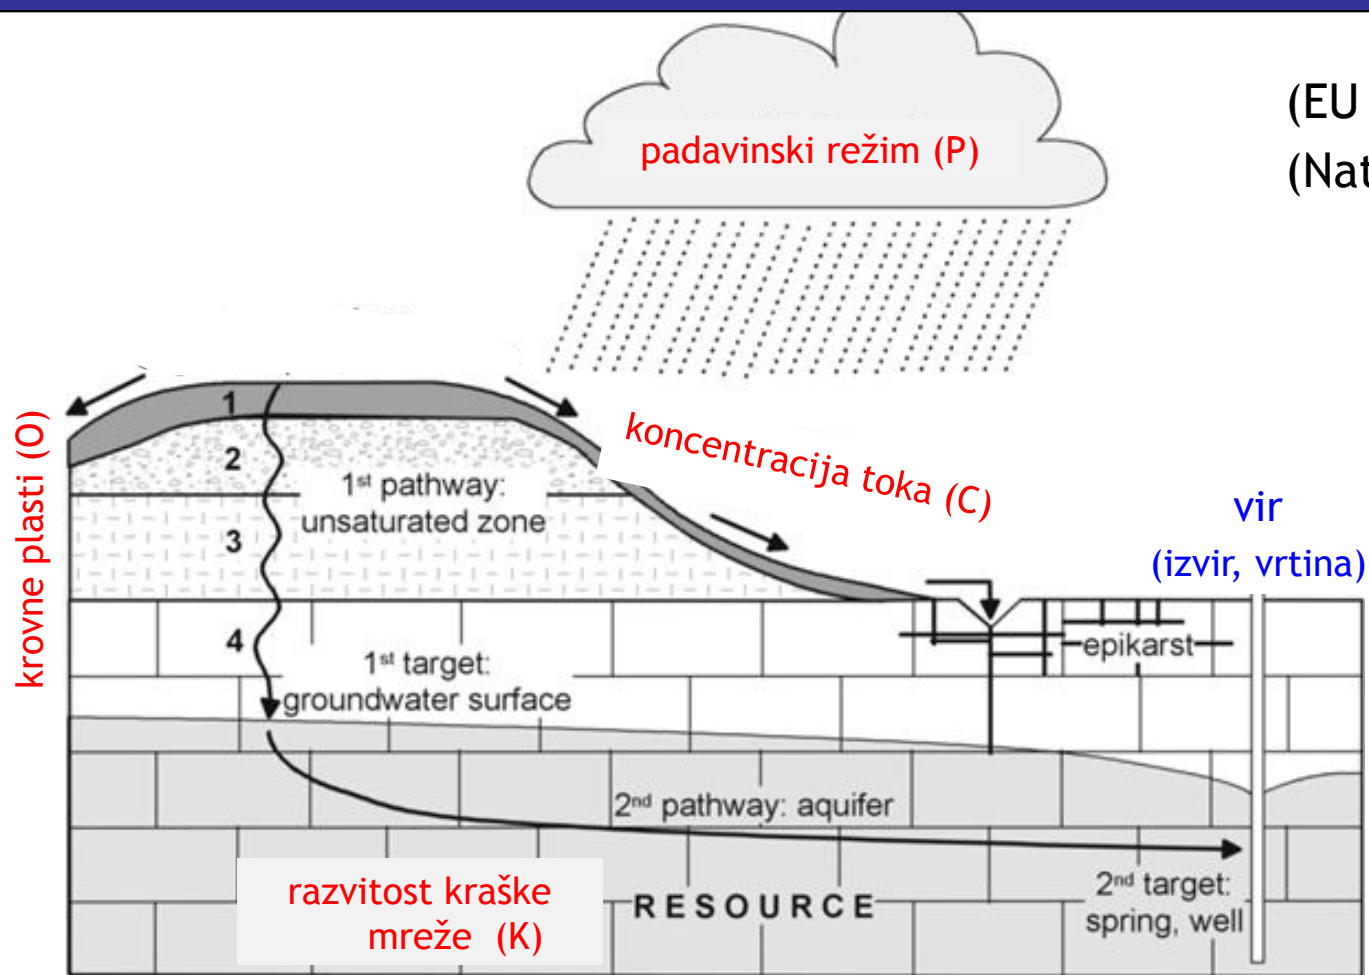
(EU
(Nat

padavinski režim (P)

krovne plasti (O)

1
2
3
4

1st pathway: unsaturated zone

koncentracija toka (C)

vir
(izvir, vrtina)

epikarst

1st target: groundwater surface

2nd pathway: aquifer

razvitost kraške mreže (K)

RESOURCE

2nd target: spring, well